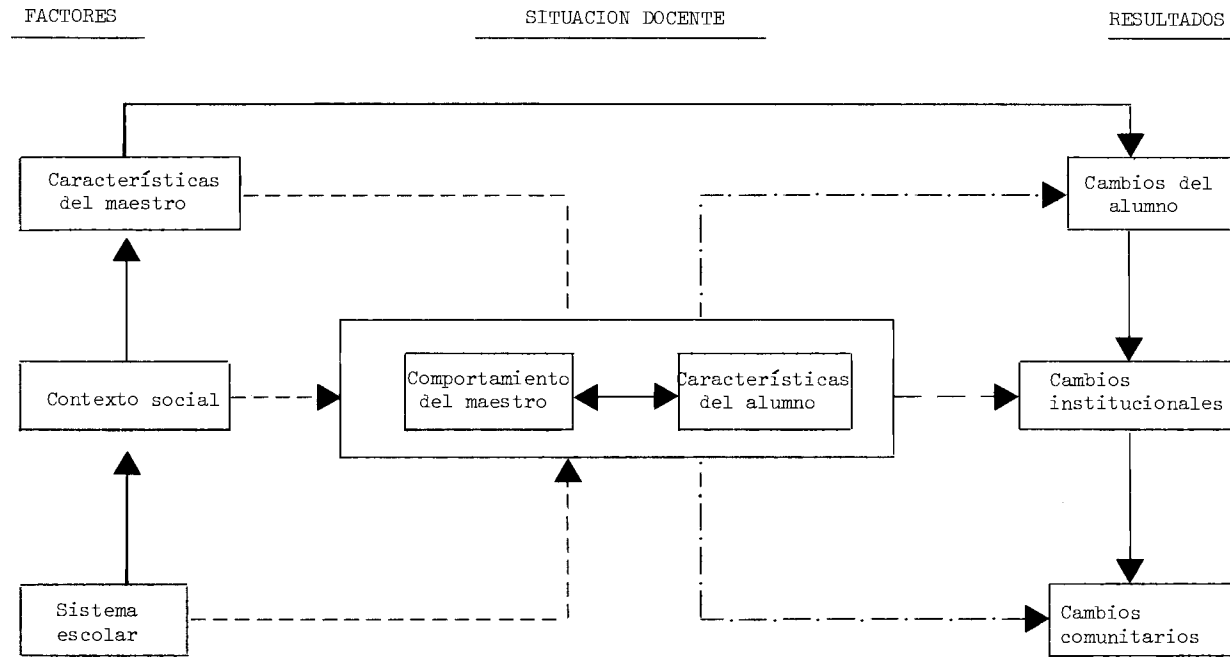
FACTORES

SITUACION DOCENTE

RESULTADOS

Características del maestro

Cambios del alumno

Contexto social

Comportamiento del maestro

Características del alumno

Cambios institucionales

Sistema escolar

Cambios comunitarios